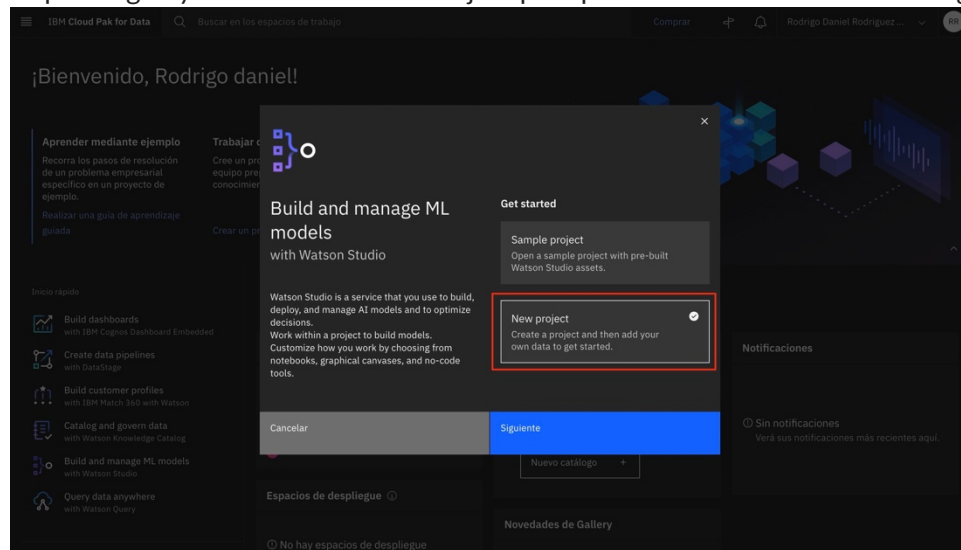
IBM Cloud Pak for Data
Buscar en los espacios de trabajo
Comprar
Rodrigo Daniel Rodriguez ...
RR

¡Bienvenido, Rodrigo daniel!

Aprender mediante ejemplo
Recorra los pasos de resolución de un problema empresarial específico en un proyecto de ejemplo.
Realizar una guía de aprendizaje guiada

Trabajar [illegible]
Cree un pr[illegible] equipo prep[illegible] conocimien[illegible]
Crear un p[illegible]

Inicio rápido
Build dashboards
with IBM Cognos Dashboard Embedded
Create data pipelines
with DataStage
Build customer profiles
with IBM Match 360 with Watson
Catalog and govern data
with Watson Knowledge Catalog
Build and manage ML models
with Watson Studio
Query data anywhere
with Watson Query

Build and manage ML models
with Watson Studio

Watson Studio is a service that you use to build, deploy, and manage AI models and to optimize decisions.
Work within a project to build models. Customize how you work by choosing from notebooks, graphical canvases, and no-code tools.

Get started
Sample project
Open a sample project with pre-built Watson Studio assets.
New project
Create a project and then add your own data to get started.

Cancelar
Siguiente

Notificaciones
Sin notificaciones
Verá sus notificaciones más recientes aquí.

Nuevo catálogo +
Espacios de despliegue
No hay espacios de despliegue
Novedades de Gallery